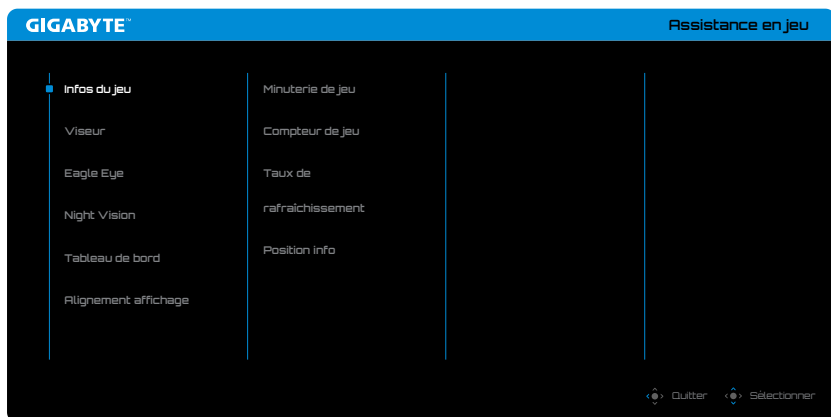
GIGABYTE™

Assistance en jeu

Infos du jeu

Viseur

Eagle Eye

Night Vision

Tableau de bord

Alignement affichage

Minuterie de jeu

Compteur de jeu

Taux de rafraîchissement

Position info

Quitter

Sélectionner